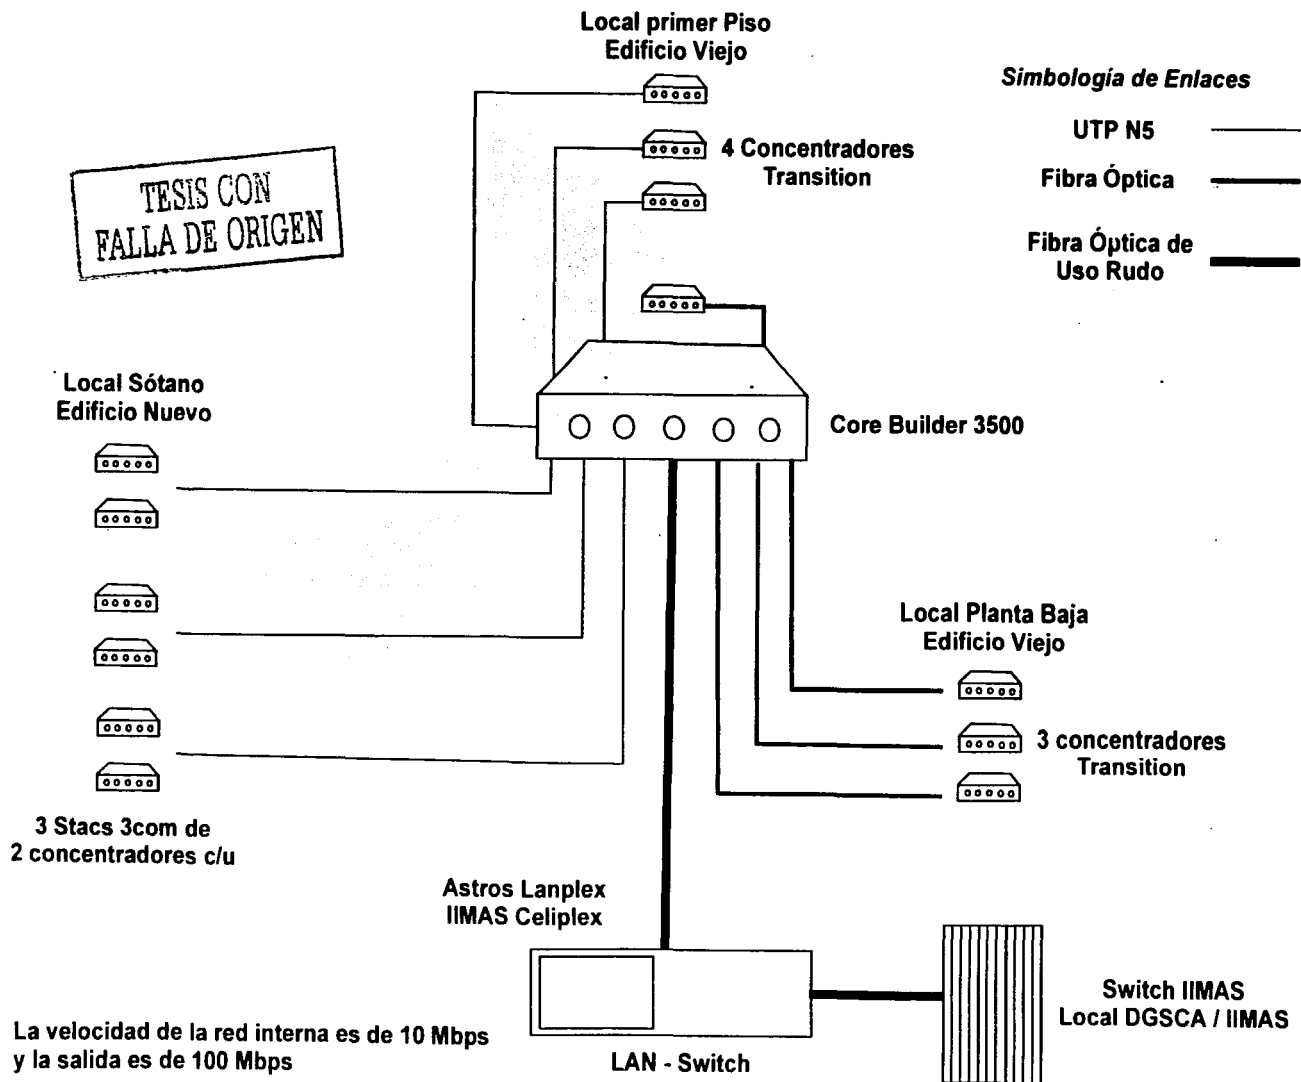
Local primer Piso
Edificio Viejo

Simbología de Enlaces

UTP N5

Fibra Óptica

Fibra Óptica de
Uso Rudo

4 Concentradores
Transition

TESIS CON
FALLA DE ORIGEN

Local Sótano
Edificio Nuevo

Core Builder 3500

Local Planta Baja
Edificio Viejo

3 concentradores
Transition

3 Stacs 3com de
2 concentradores c/u

Astros Lanplex
IIMAS Celiplex

Switch IIMAS
Local DGSCA / IIMAS

La velocidad de la red interna es de 10 Mbps
y la salida es de 100 Mbps

LAN - Switch